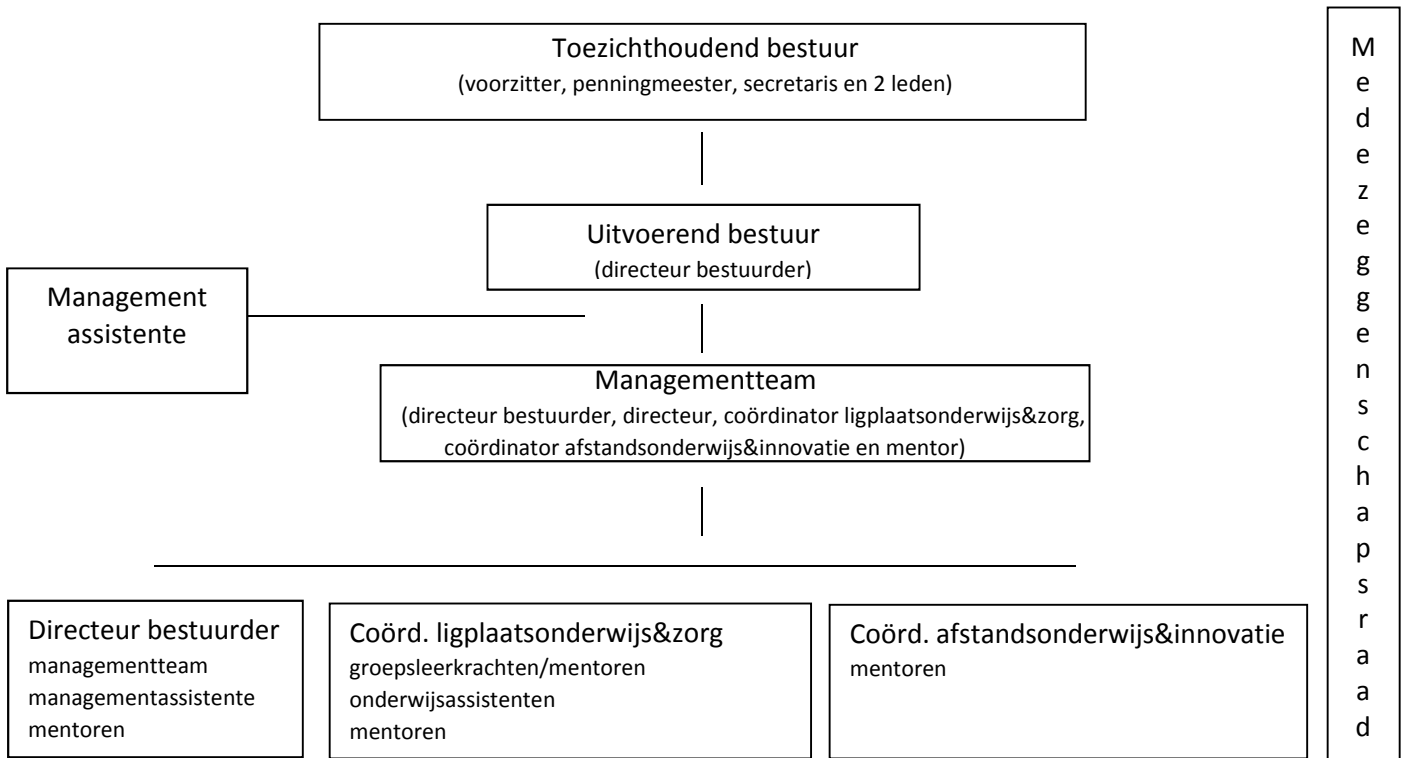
Toezichthoudend bestuur
(voorzitter, penningmeester, secretaris en 2 leden)

Uitvoerend bestuur
(directeur bestuurder)

Management assistente

Managementteam
(directeur bestuurder, directeur, coördinator ligplaatsonderwijs&zorg, coördinator afstandsonderwijs&innovatie en mentor)

Directeur bestuurder
managementteam
managementassistente
mentoren

Coörd. ligplaatsonderwijs&zorg
groepsleerkrachten/mentoren
onderwijsassistenten
mentoren

Coörd. afstandsonderwijs&innovatie
mentoren

Medezeggenschapsraad